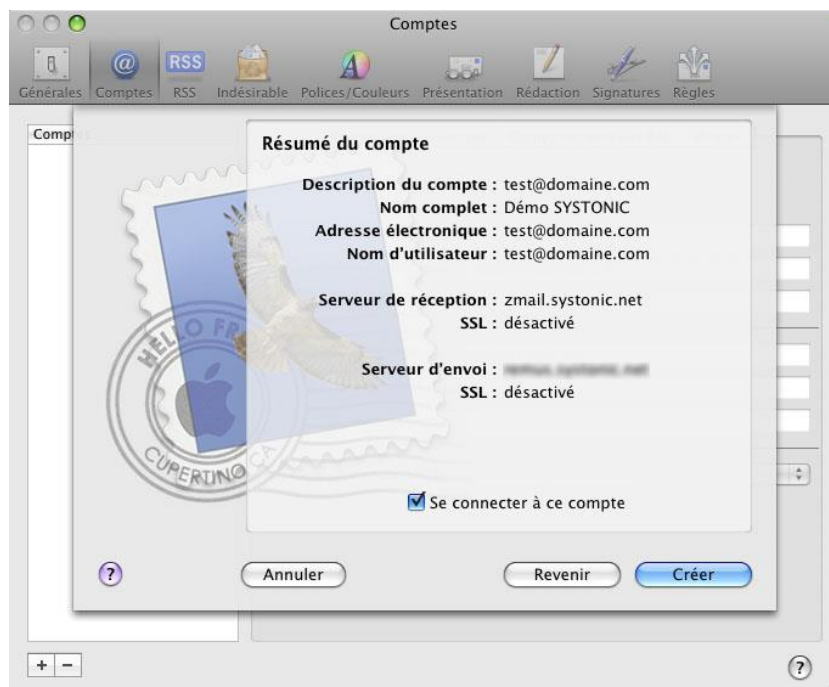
Comptes

Générales Comptes RSS Indésirable Polices/Couleurs Présentation Rédaction Signatures Règles

Comp

Résumé du compte

Description du compte : test@domaine.com
Nom complet : Démo SYSTONIC
Adresse électronique : test@domaine.com
Nom d'utilisateur : test@domaine.com

Serveur de réception : zmail.systonic.net
SSL : désactivé

Serveur d'envoi : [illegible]
SSL : désactivé

HELLO FR
CUPERTINO CA

Se connecter à ce compte

?

Annuler

Revenir

Créer

+ −

?